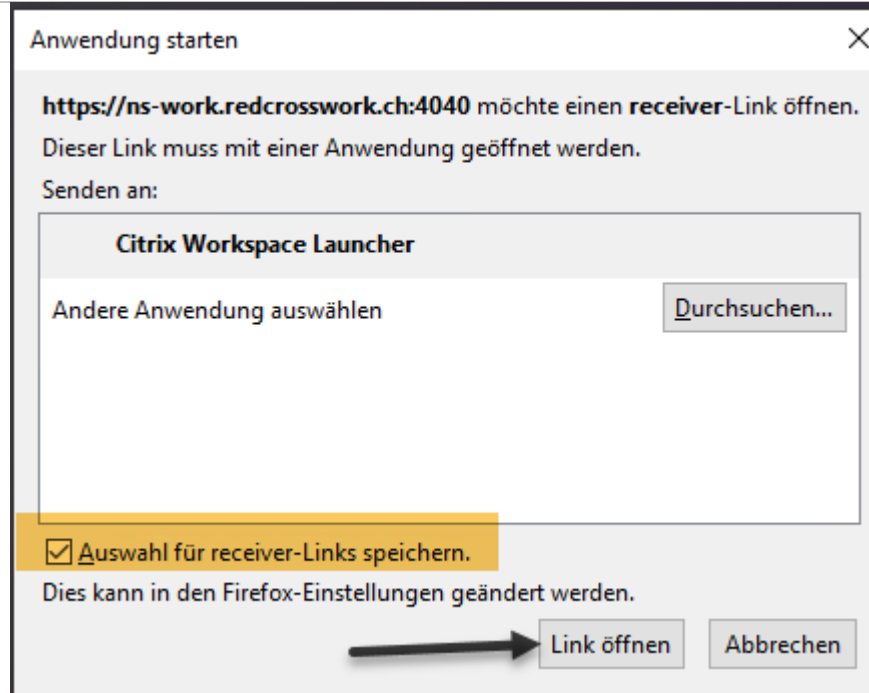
Anwendung starten

×

**https://ns-work.redcrosswork.ch:4040** möchte einen **receiver**-Link öffnen.

Dieser Link muss mit einer Anwendung geöffnet werden.

Senden an:

**Citrix Workspace Launcher**

Andere Anwendung auswählen

Durchsuchen...

☑ Auswahl für receiver-Links speichern.

Dies kann in den Firefox-Einstellungen geändert werden.

Link öffnen

Abbrechen